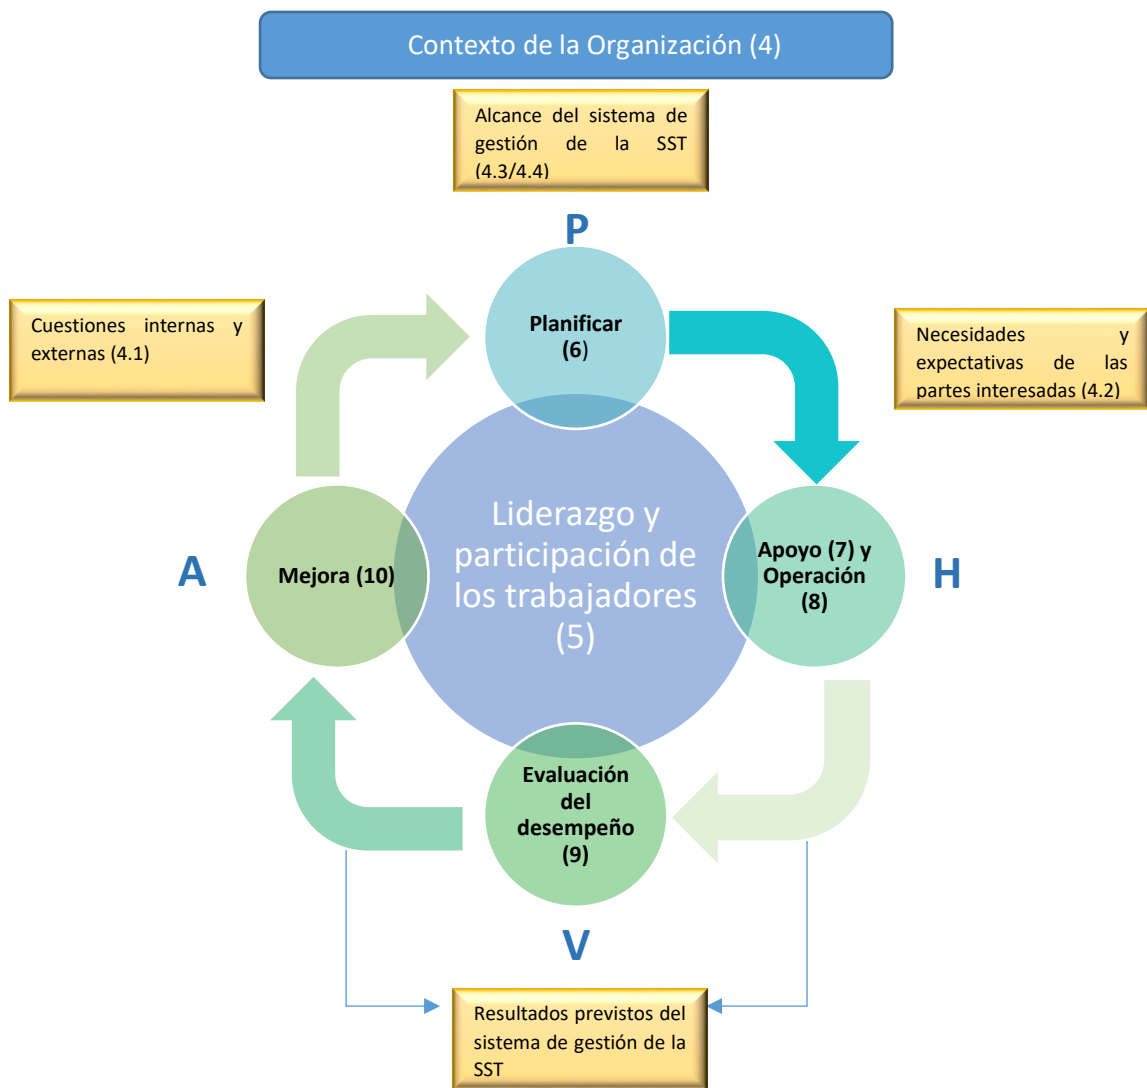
Contexto de la Organización (4)

Alcance del sistema de gestión de la SST (4.3/4.4)

P

Cuestiones internas y externas (4.1)

Planificar (6)

Necesidades y expectativas de las partes interesadas (4.2)

Liderazgo y participación de los trabajadores (5)

A

Mejora (10)

Apoyo (7) y Operación (8)

H

Evaluación del desempeño (9)

V

Resultados previstos del sistema de gestión de la SST